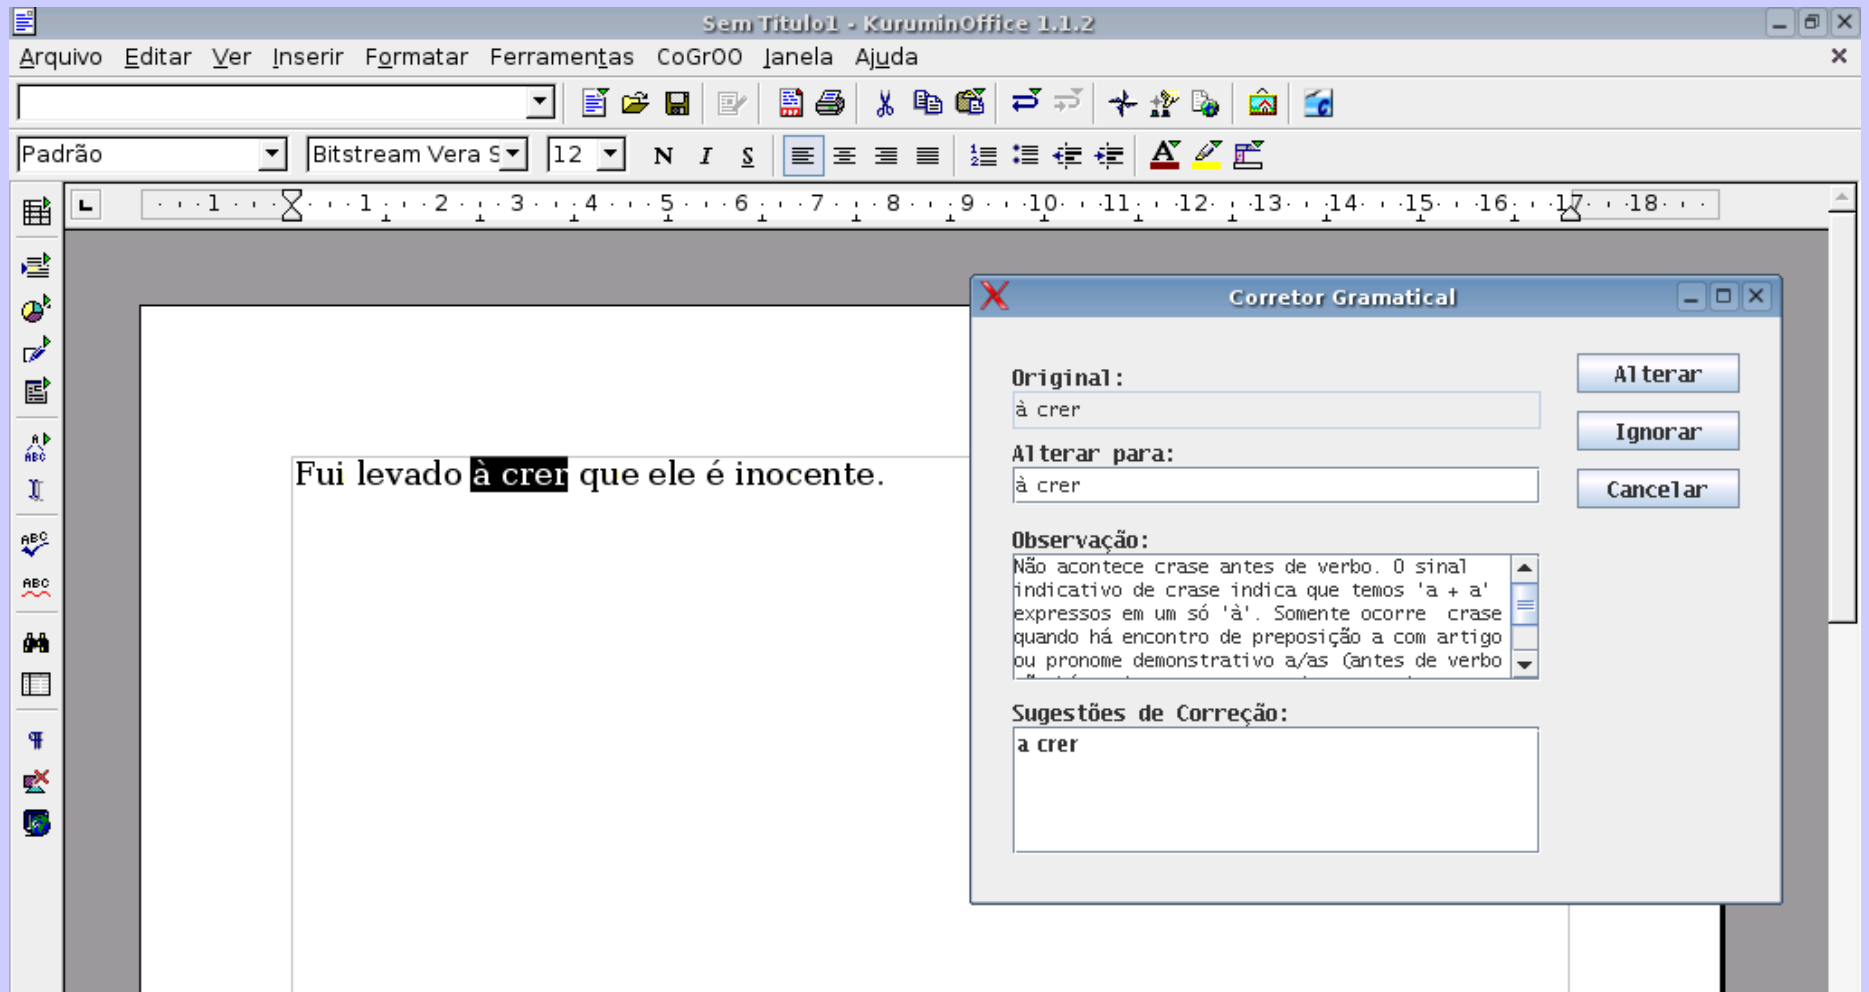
Sem Titulo1 - KuruminOffice 1.1.2

Arquivo Editar Ver Inserir Formatar Ferramentas CoGrOO Janela Ajuda

Padrão
Bitstream Vera S
12
N I S

· · · 1 · · · · 1 · · 2 · · 3 · · 4 · · 5 · · 6 · · 7 · · 8 · · 9 · · 10 · · 11 · · 12 · · 13 · · 14 · · 15 · · 16 · · 17 · · 18 · ·

Fui levado à crer que ele é inocente.

Corretor Gramatical

Original:
à crer

Alterar para:
à crer

Observação:
Não acontece crase antes de verbo. O sinal indicativo de crase indica que temos 'a + a' expressos em um só 'à'. Somente ocorre crase quando há encontro de preposição a com artigo ou pronome demonstrativo a/as (antes de verbo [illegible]

Sugestões de Correção:
a crer

Alterar
Ignorar
Cancelar